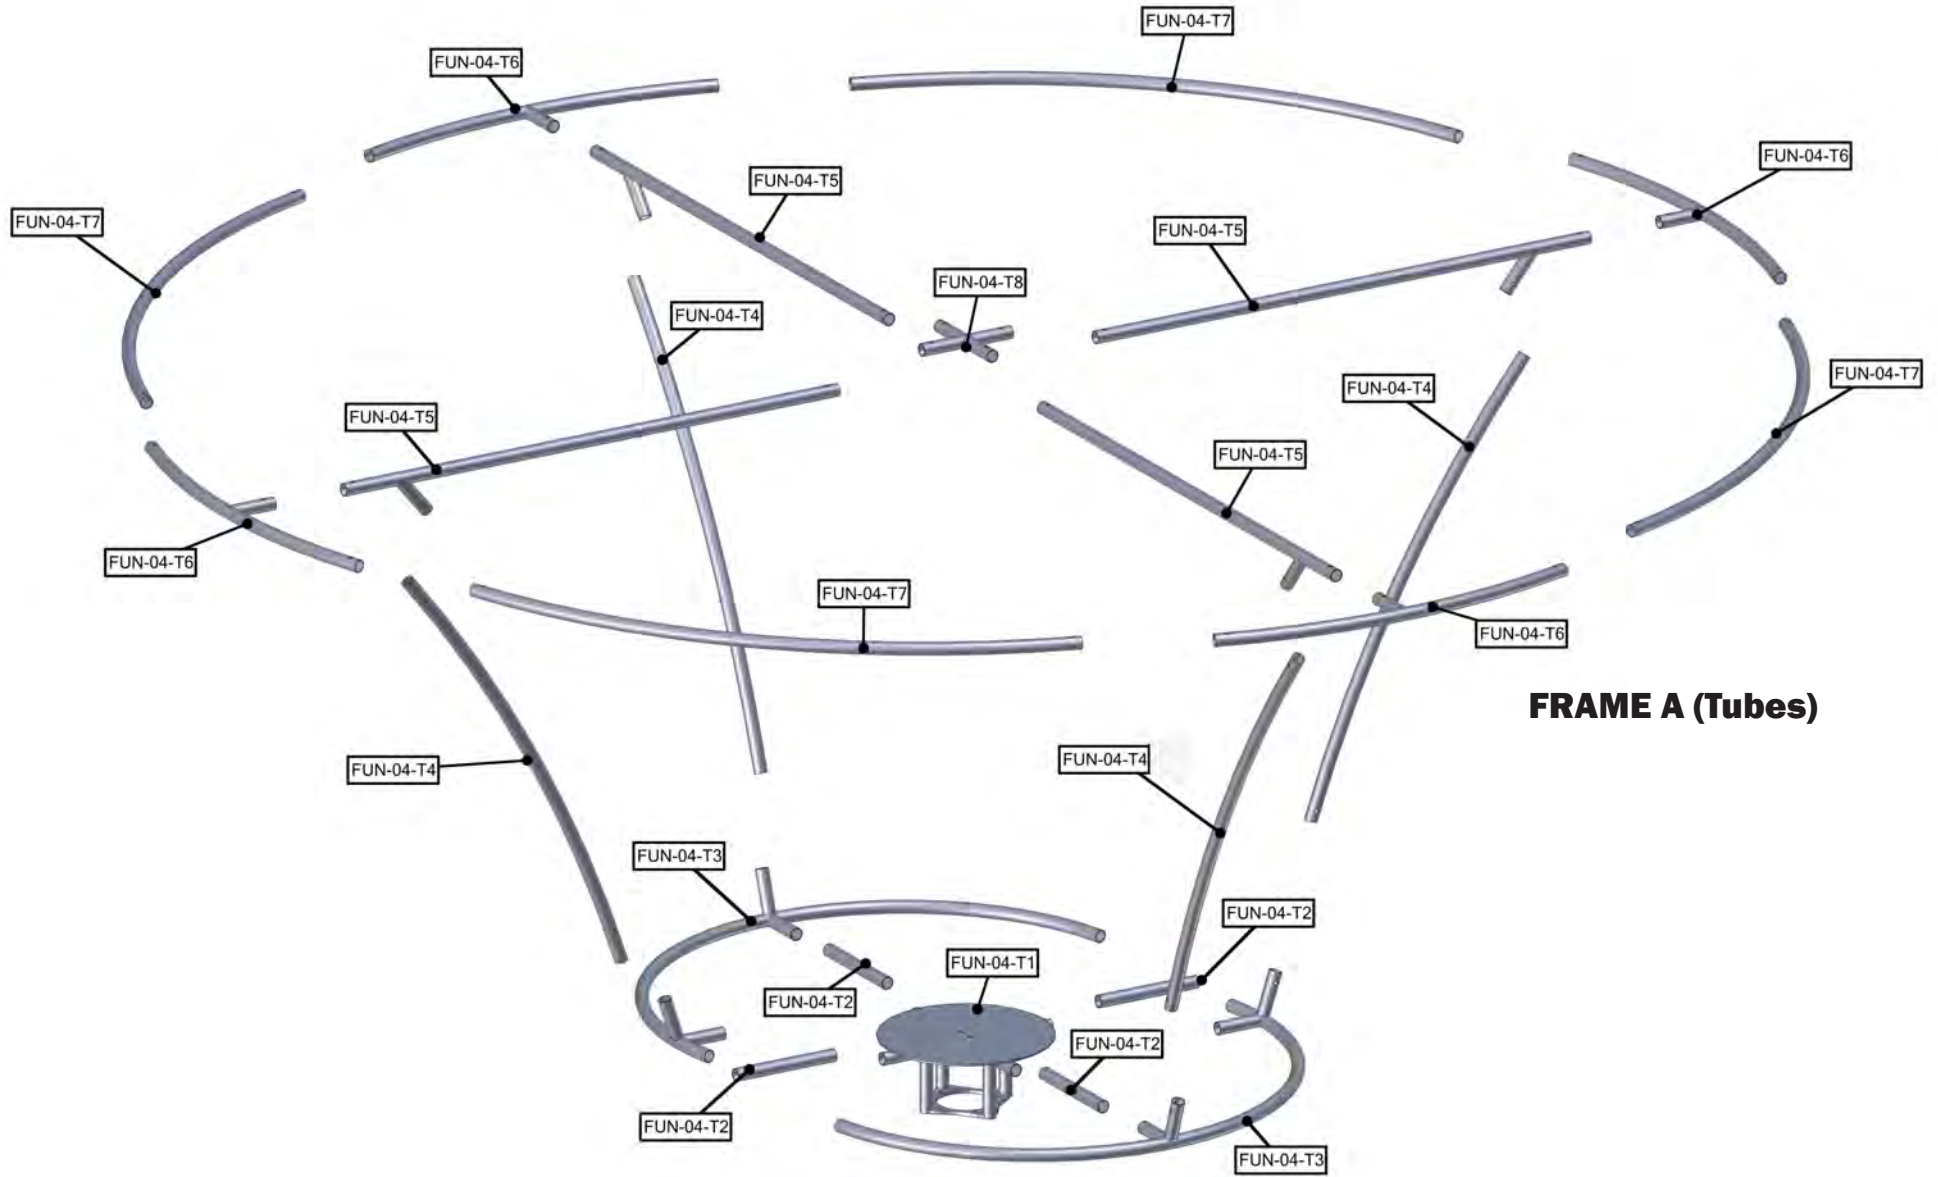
FUN-04-T7

FUN-04-T6

FUN-04-T5

FUN-04-T6

FUN-04-T7

FUN-04-T5

FUN-04-T8

FUN-04-T4

FUN-04-T7

FUN-04-T4

FUN-04-T5

FUN-04-T5

FUN-04-T6

FUN-04-T7

FUN-04-T6

FRAME A (Tubes)

FUN-04-T4

FUN-04-T4

FUN-04-T3

FUN-04-T2

FUN-04-T1

FUN-04-T2

FUN-04-T2

FUN-04-T2

FUN-04-T3